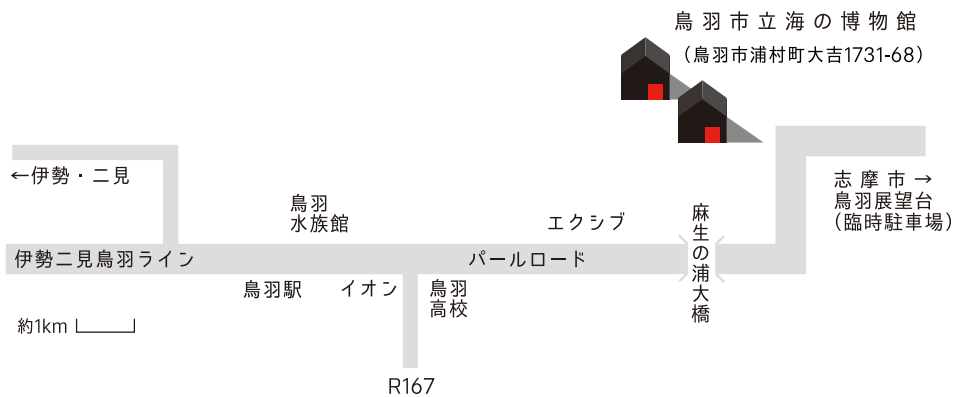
鳥羽市立海の博物館
（鳥羽市浦村町大吉1731-68）

←伊勢・二見

鳥羽
水族館

エクシブ

麻生の浦大橋

志摩市→
鳥羽展望台
（臨時駐車場）

伊勢二見鳥羽ライン

パールロード

鳥羽駅

イオン

鳥羽
高校

約1km

R167